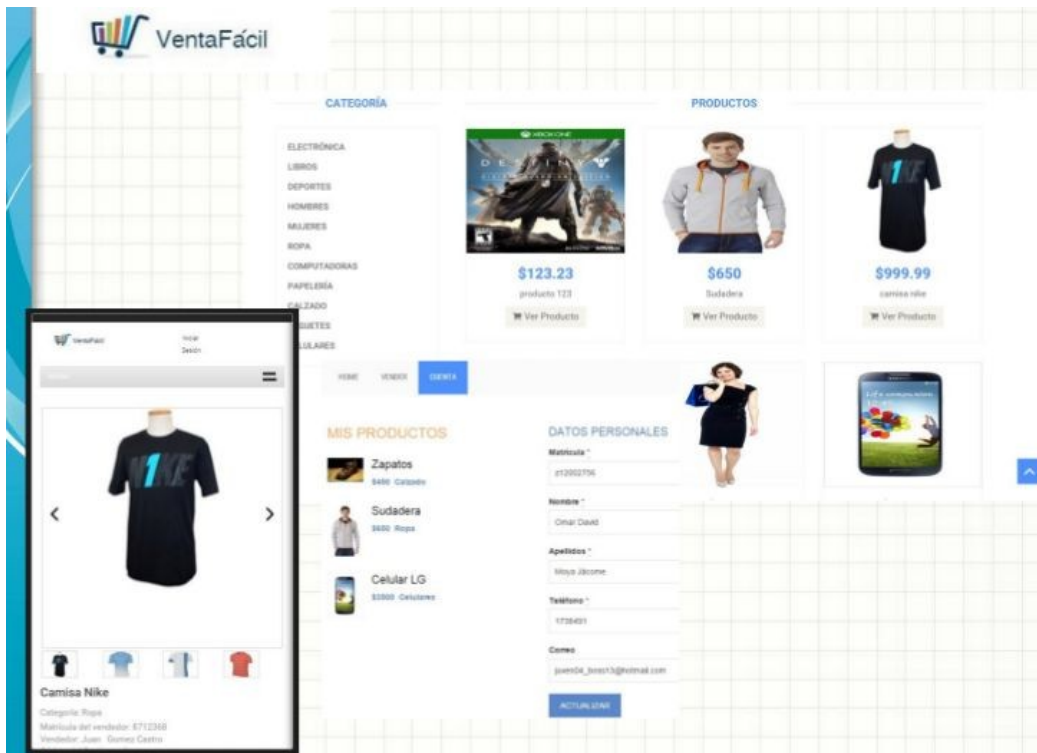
VentaFácil

CATEGORÍA

PRODUCTOS

ELECTRÓNICA
LIBROS
DEPORTES
HOMBRES
MUJERES
ROPA
COMPUTADORAS
PAPELERÍA
CALZADO
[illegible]UETES
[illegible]LULARES

XBOX ONE

DESTINY

$123.23
producto 123
Ver Producto

$650
Sudadera
Ver Producto

$999.99
camisa nike
Ver Producto

VentaFácil
Iniciar Sesión

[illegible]

Camisa Nike
Categoría: Ropa
Matrícula del vendedor: 8712368
Vendedor: Juan Gomez Castro

HOME VENDER CUENTA

MIS PRODUCTOS

Zapatos
$450 Calzado

Sudadera
$600 Ropa

Celular LG
$3000 Celulares

DATOS PERSONALES

Matrícula *
z12002756

Nombre *
Omar David

Apellidos *
Moya Jácome

Teléfono *
1738491

Correo
juaen04_boss13@hotmail.com

ACTUALIZAR